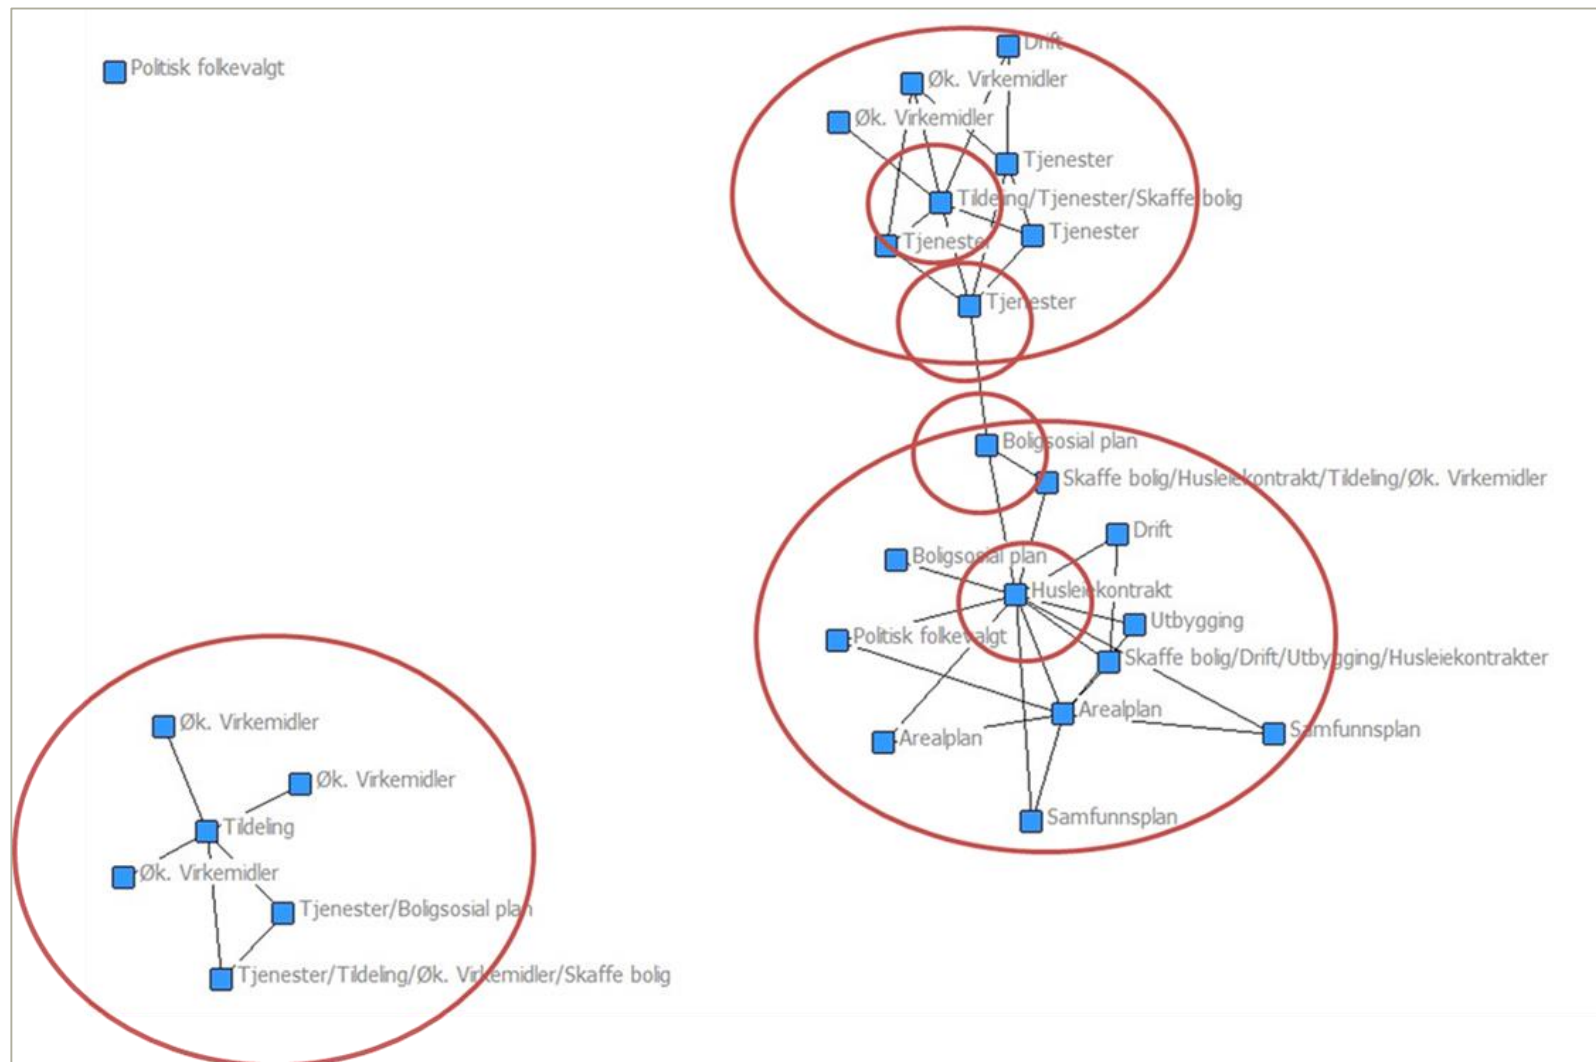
Politisk folkevalgt

Drift
Øk. Virkemidler
Øk. Virkemidler
Tjenester
Tildeling/Tjenester/Skaffe bolig
Tjenester
Tjenester
Tjenester

Boligsosial plan
Skaffe bolig/Husleiekontrakt/Tildeling/Øk. Virkemidler
Drift
Boligsosial plan
Husleiekontrakt
Utbygging
Politisk folkevalgt
Skaffe bolig/Drift/Utbygging/Husleiekontrakter
Arealplan
Arealplan
Samfunnsplan
Samfunnsplan

Øk. Virkemidler
Øk. Virkemidler
Tildeling
Øk. Virkemidler
Tjenester/Boligsosial plan
Tjenester/Tildeling/Øk. Virkemidler/Skaffe bolig